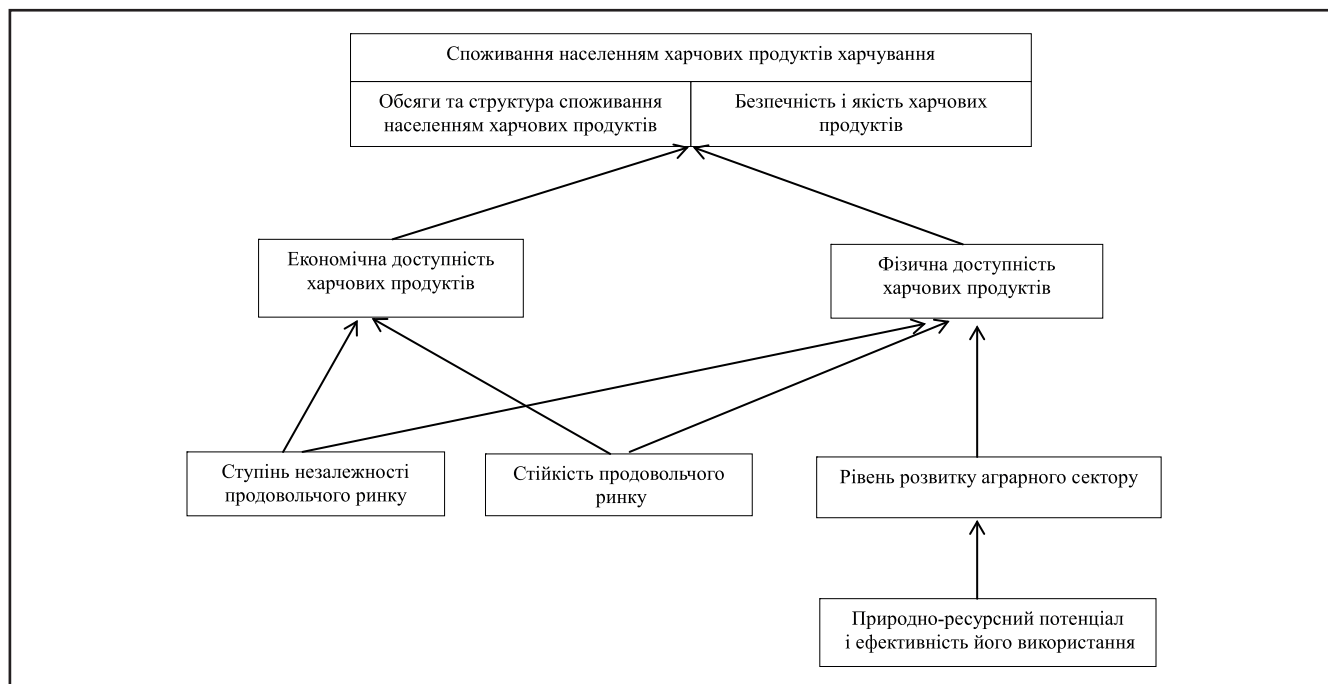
Споживання населенням харчових продуктів харчування

Обсяги та структура споживання населенням харчових продуктів

Безпечність і якість харчових продуктів

Економічна доступність харчових продуктів

Фізична доступність харчових продуктів

Ступінь незалежності продовольчого ринку

Стійкість продовольчого ринку

Рівень розвитку аграрного сектору

Природно-ресурсний потенціал і ефективність його використання